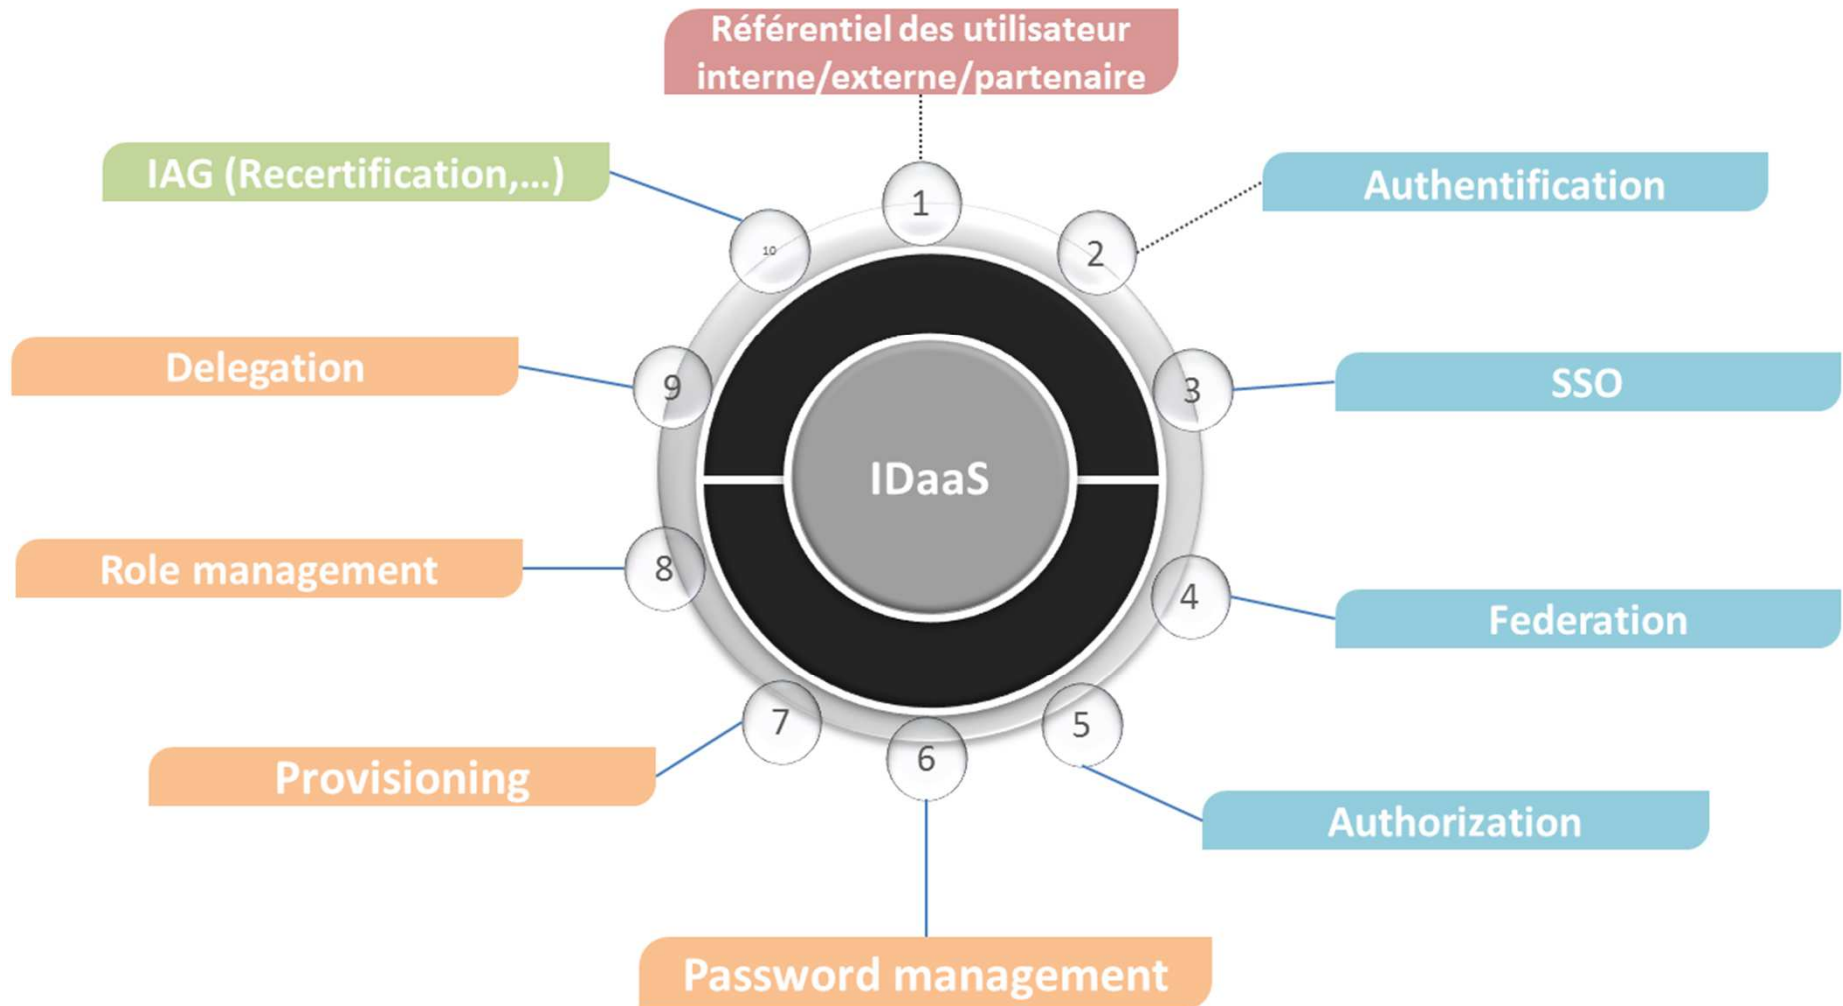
Référentiel des utilisateur interne/externe/partenaire

1

Authentification

2

IAG (Recertification,...)

10

Delegation

9

IDaaS

3

SSO

Role management

8

4

Federation

7

Provisioning

6

5

Authorization

Password management